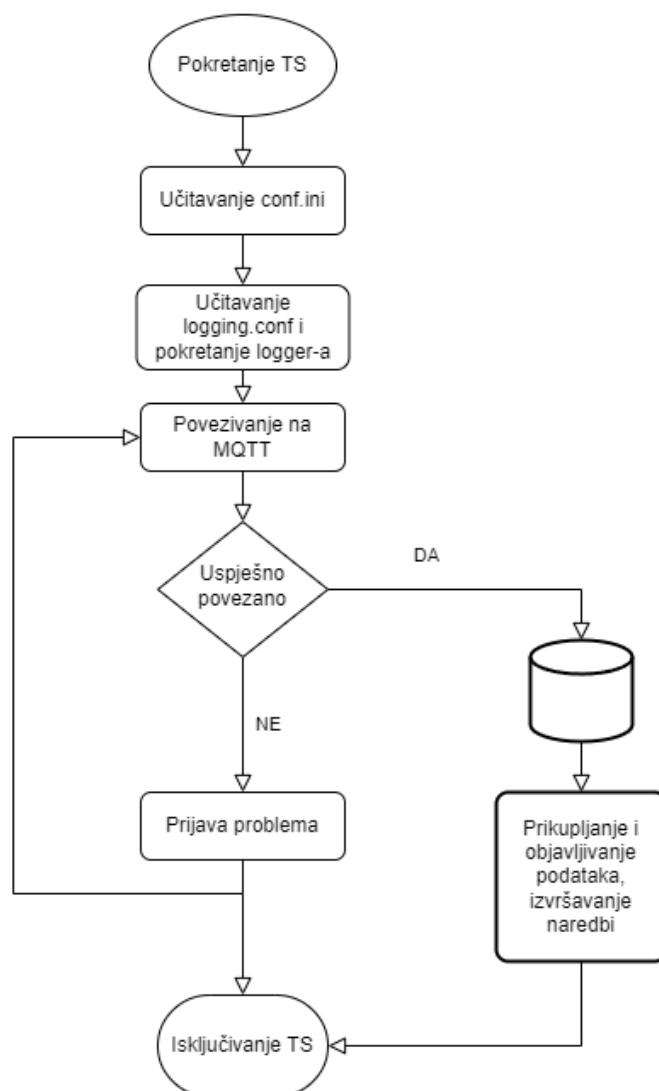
Pokretanje TS

Učitavanje conf.ini

Učitavanje logging.conf i pokretanje logger-a

Povezivanje na MQTT

Uspješno povezano

DA

NE

Prijava problema

Prikupljanje i objavljivanje podataka, izvršavanje naredbi

Isključivanje TS